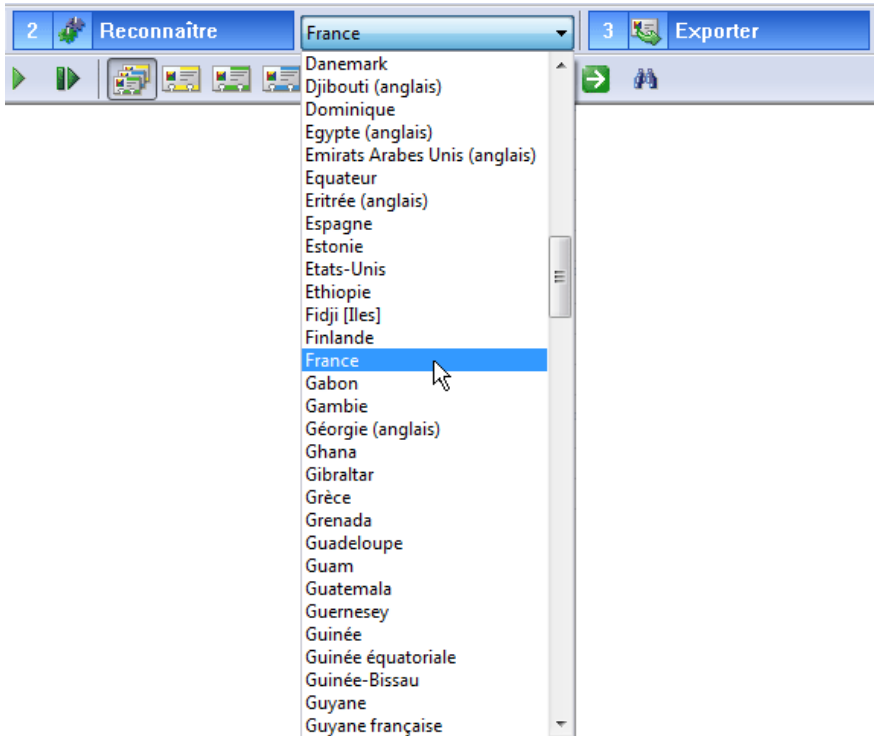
2 Reconnaître

France

3 Exporter

Danemark
Djibouti (anglais)
Dominique
Egypte (anglais)
Emirats Arabes Unis (anglais)
Equateur
Eritrée (anglais)
Espagne
Estonie
Etats-Unis
Ethiopie
Fidji [Iles]
Finlande
France
Gabon
Gambie
Géorgie (anglais)
Ghana
Gibraltar
Grèce
Grenada
Guadeloupe
Guam
Guatemala
Guernesey
Guinée
Guinée équatoriale
Guinée-Bissau
Guyane
Guyane française